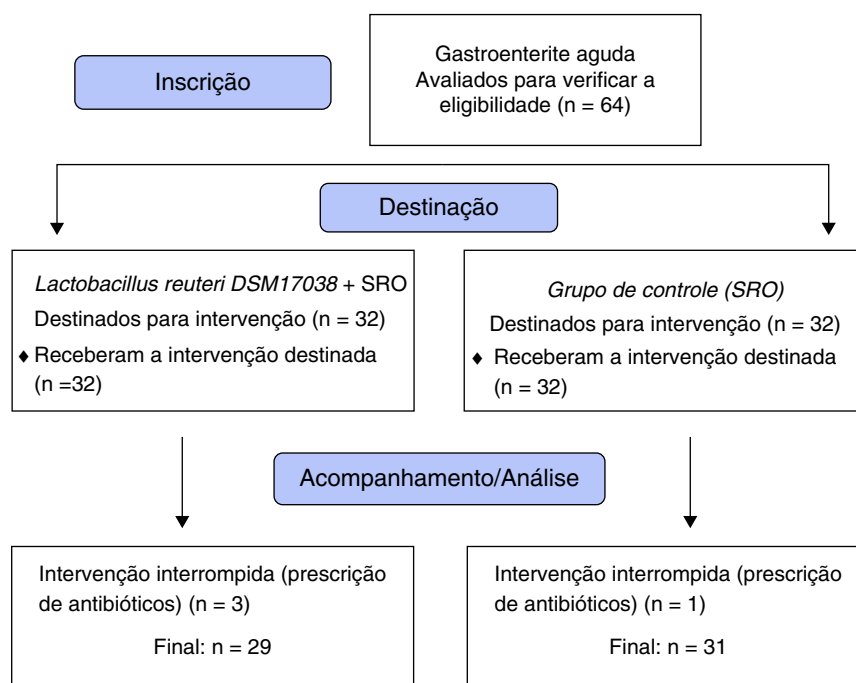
Inscrição

Gastroenterite aguda
Avaliados para verificar a eligibilidade (n = 64)

Destinação

*Lactobacillus reuteri DSM17038* + SRO
Destinados para intervenção (n = 32)
♦ Receberam a intervenção destinada (n =32)

*Grupo de controle (SRO)*
Destinados para intervenção (n = 32)
♦ Receberam a intervenção destinada (n = 32)

Acompanhamento/Análise

Intervenção interrompida (prescrição de antibióticos) (n = 3)
Final: n = 29

Intervenção interrompida (prescrição de antibióticos) (n = 1)
Final: n = 31